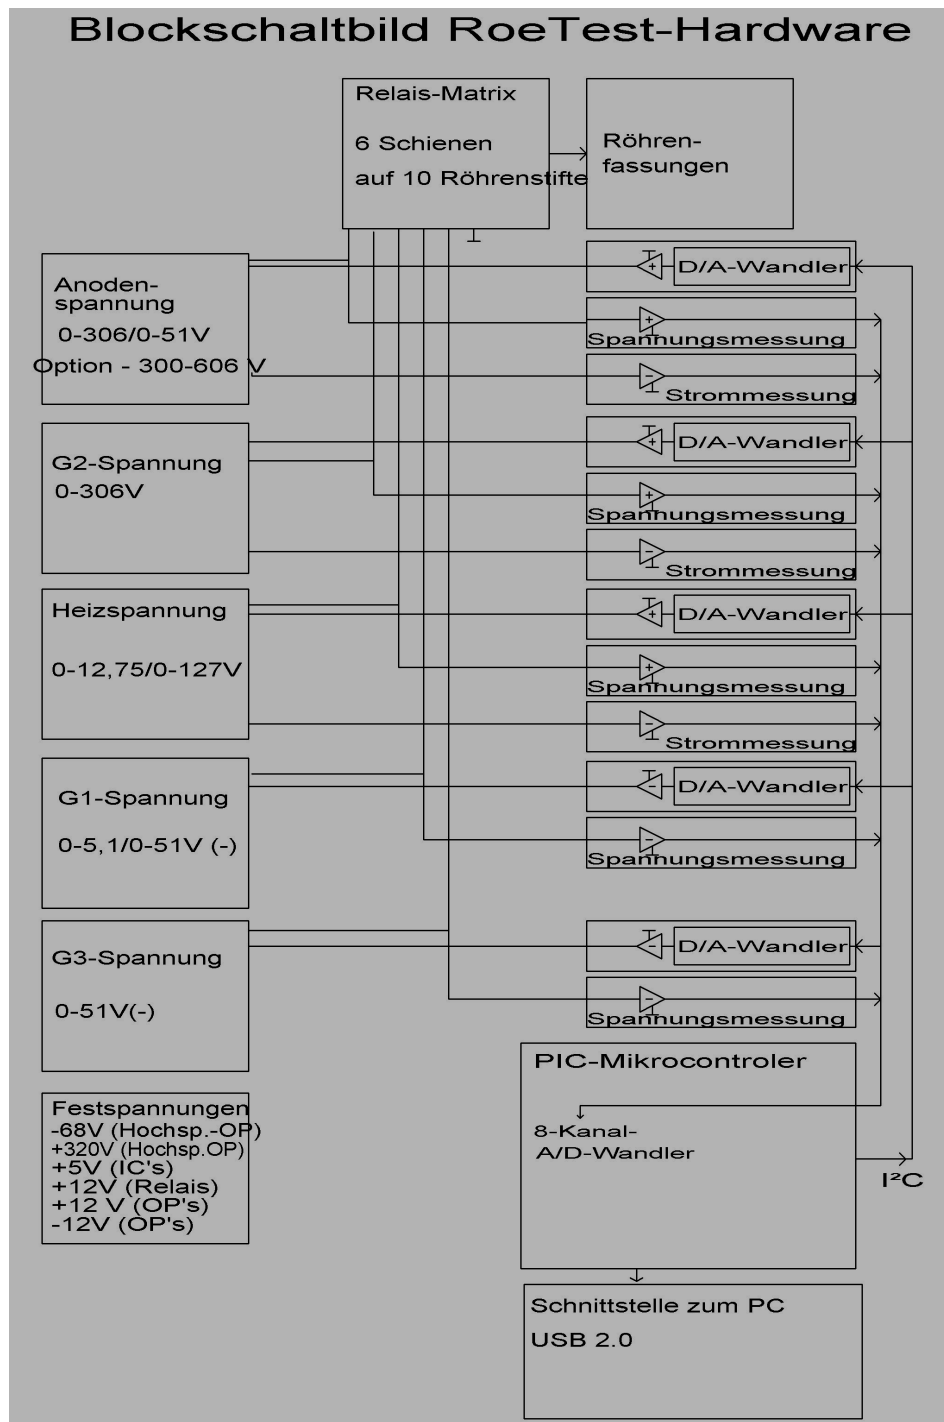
Blockschaltbild RoeTest-Hardware

Relais-Matrix

6 Schienen

auf 10 Röhrenstifte

Röhrenfassungen

Anodenspannung

0-306/0-51V

Option - 300-606 V

D/A-Wandler

Spannungsmessung

Strommessung

G2-Spannung

0-306V

D/A-Wandler

Spannungsmessung

Strommessung

Heizspannung

0-12,75/0-127V

D/A-Wandler

Spannungsmessung

Strommessung

G1-Spannung

0-5,1/0-51V (-)

D/A-Wandler

Spannungsmessung

G3-Spannung

0-51V(-)

D/A-Wandler

Spannungsmessung

PIC-Mikrocontroler

8-Kanal-
A/D-Wandler

I²C

Festspannungen
-68V (Hochsp.-OP)
+320V (Hochsp.OP)
+5V (IC's)
+12V (Relais)
+12 V (OP's)
-12V (OP's)

Schnittstelle zum PC

USB 2.0